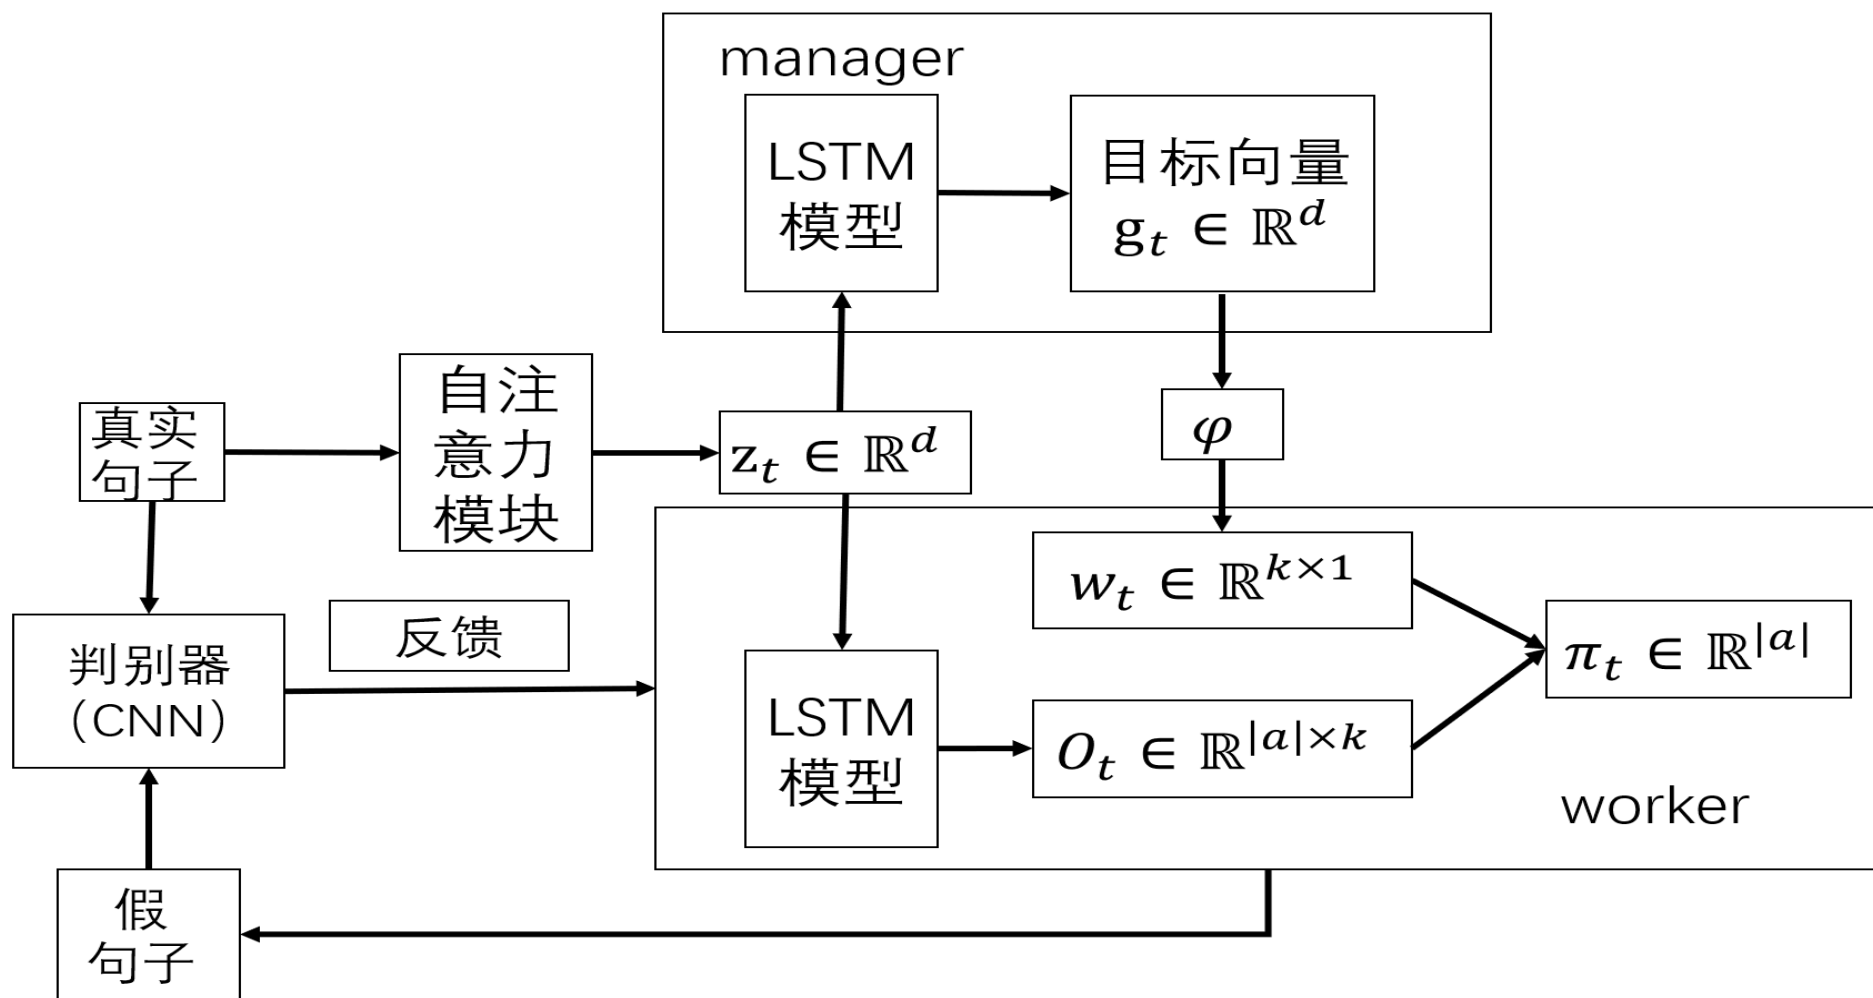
manager

LSTM 模型

目标向量 $g_t \in \mathbb{R}^d$

真实句子

自注意力模块

$z_t \in \mathbb{R}^d$

$\varphi$

$w_t \in \mathbb{R}^{k\times1}$

判别器 (CNN)

反馈

$\pi_t \in \mathbb{R}^{|a|}$

LSTM 模型

$O_t \in \mathbb{R}^{|a|\times k}$

worker

假句子